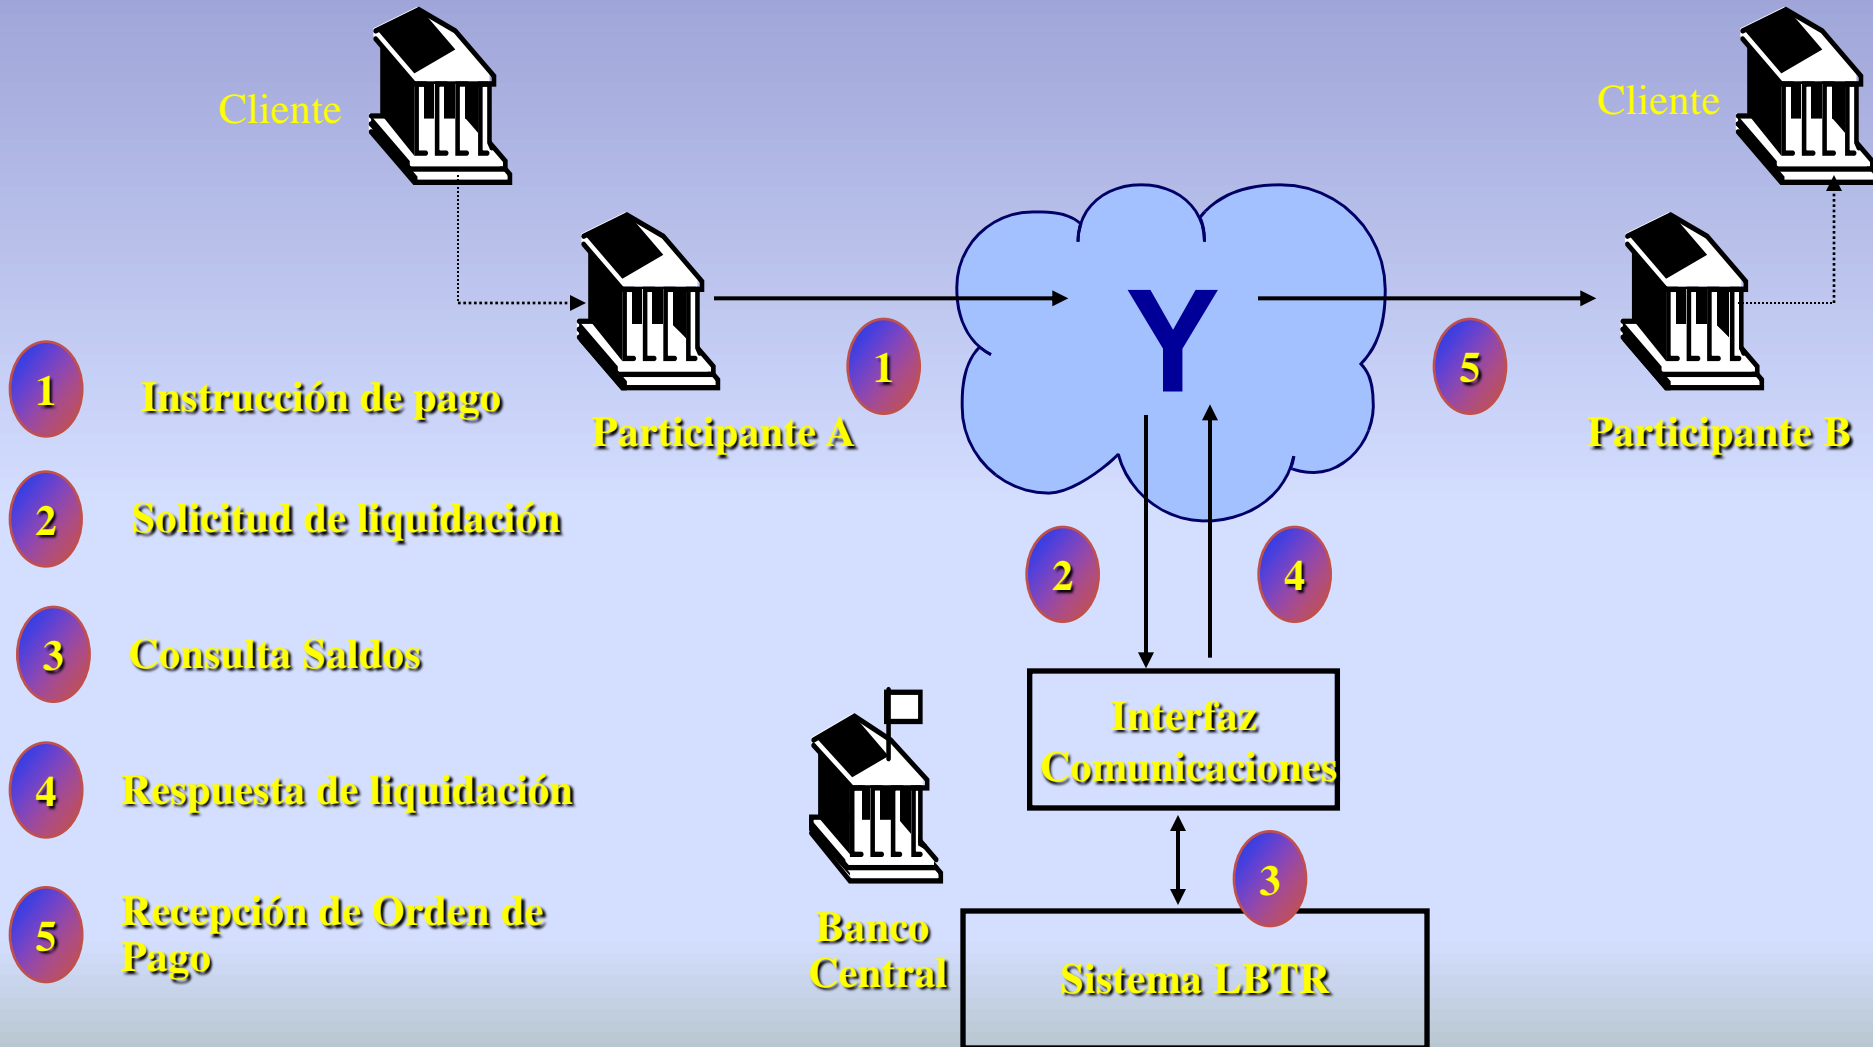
Cliente

Cliente

Participante A

1

Y

5

Participante B

1 Instrucción de pago

2 Solicitud de liquidación

3 Consulta Saldos

4 Respuesta de liquidación

5 Recepción de Orden de Pago

2

4

Interfaz Comunicaciones

3

Banco Central

Sistema LBTR